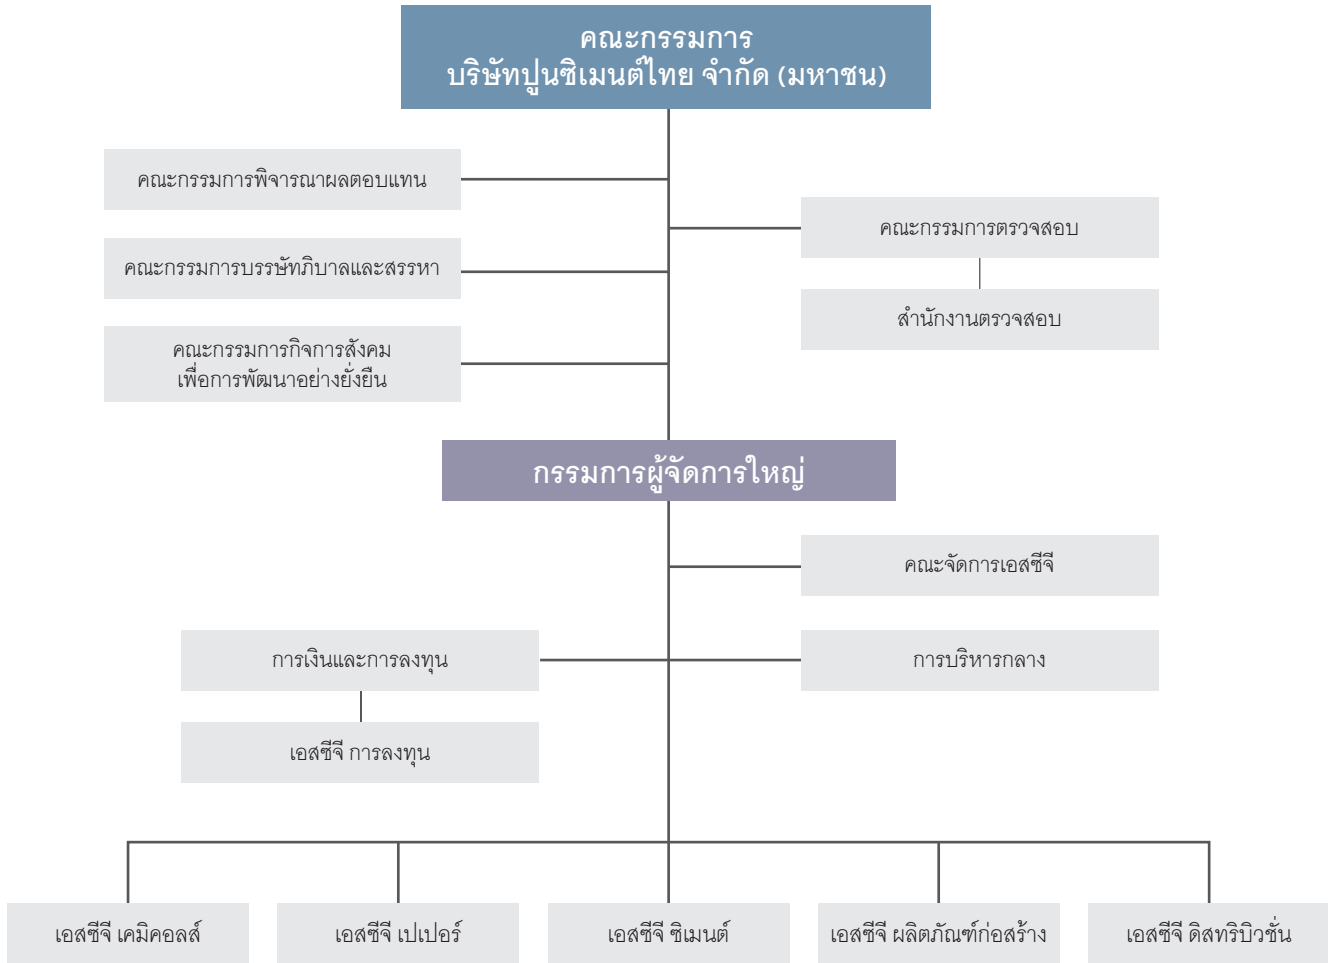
คณะกรรมการ
บริษัทปูนซิเมนต์ไทย จำกัด (มหาชน)

คณะกรรมการพิจารณาผลตอบแทน

คณะกรรมการบรรษัทภิบาลและสรรหา

คณะกรรมการกิจการสังคม
เพื่อการพัฒนาอย่างยั่งยืน

คณะกรรมการตรวจสอบ

สำนักงานตรวจสอบ

กรรมการผู้จัดการใหญ่

คณะจัดการเอสซีจี

การเงินและการลงทุน

การบริหารกลาง

เอสซีจี การลงทุน

เอสซีจี เคมิคอลส์

เอสซีจี เปเปอร์

เอสซีจี ซิเมนต์

เอสซีจี ผลิตภัณฑ์ก่อสร้าง

เอสซีจี ดิสทริบิวชั่น